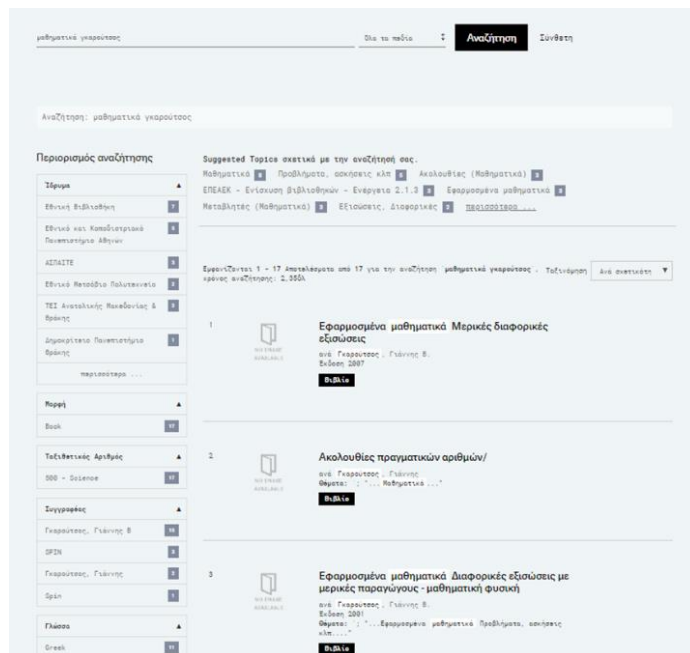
μαθηματικά γκαρούτσος

Όλα τα πεδία

Αναζήτηση

Σύνθετη

Αναζήτηση: μαθηματικά γκαρούτσος

Περιορισμός αναζήτησης

Ίδρυμα

Εθνική Βιβλιοθήκη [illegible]

Εθνικό και Καποδιστριακό Πανεπιστήμιο Αθηνών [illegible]

ΑΣΠΑΙΤΕ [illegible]

Εθνικό Μετσόβιο Πολυτεχνείο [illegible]

ΤΕΙ Ανατολικής Μακεδονίας & Θράκης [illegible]

Δημοκρίτειο Πανεπιστήμιο Θράκης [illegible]

περισσότερα ...

Μορφή

Book 17

Ταξιθετικός Αριθμός

500 - Science 17

Συγγραφέας

Γκαρούτσος, Γιάννης Β 10

SPIN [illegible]

Γκαρούτσος, Γιάννης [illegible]

Spin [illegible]

Γλώσσα

Greek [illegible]

Suggested Topics σχετικά με την αναζήτησή σας.

Μαθηματικά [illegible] Προβλήματα, ασκήσεις κλπ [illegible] Ακολουθίες (Μαθηματικά) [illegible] ΕΠΕΑΕΚ - Ενίσχυση Βιβλιοθηκών - Ενέργεια 2.1.3 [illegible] Εφαρμοσμένα μαθηματικά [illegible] Μεταβλητές (Μαθηματικά) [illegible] Εξισώσεις, Διαφορικές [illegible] περισσότερα ...

Εμφανίζονται 1 - 17 Αποτελέσματα από 17 για την αναζήτηση 'μαθηματικά γκαρούτσος', χρόνος αναζήτησης: 2,355λ Ταξινόμηση Ανά σχετικότη

1

NO IMAGE AVAILABLE

Εφαρμοσμένα μαθηματικά Μερικές διαφορικές εξισώσεις

ανά Γκαρούτσος, Γιάννης Β.
Έκδοση 2007

Βιβλίο

2

NO IMAGE AVAILABLE

Ακολουθίες πραγματικών αριθμών/

ανά Γκαρούτσος, Γιάννης
Θέματα: ; "... Μαθηματικά ..."

Βιβλίο

3

NO IMAGE AVAILABLE

Εφαρμοσμένα μαθηματικά Διαφορικές εξισώσεις με μερικές παραγώγους - μαθηματική φυσική

ανά Γκαρούτσος, Γιάννης Β.
Έκδοση 2001
Θέματα: ; "...Εφαρμοσμένα μαθηματικά Προβλήματα, ασκήσεις κλπ..."

Βιβλίο